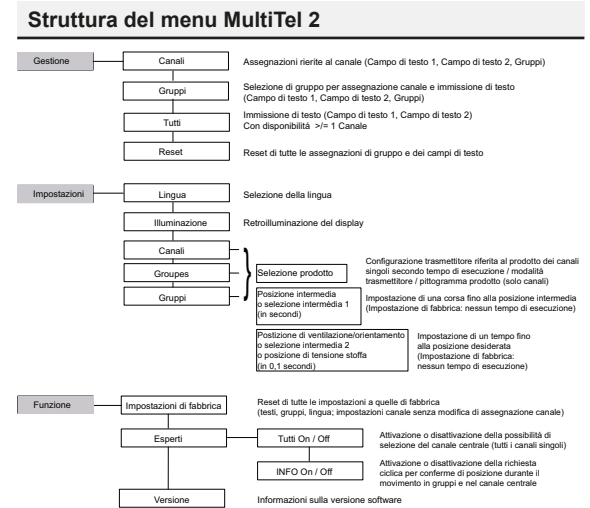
Struttura del menu MultiTel 2

Gestione

Canali
Assegnazioni ririte al canale (Campo di testo 1, Campo di testo 2, Gruppi)

Gruppi
Selezione di gruppo per assegnazione canale e immissione di testo (Campo di testo 1, Campo di testo 2, Gruppi)

Tutti
Immissione di testo (Campo di testo 1, Campo di testo 2)
Con disponibilità >/= 1 Canale

Reset
Reset di tutte le assegnazioni di gruppo e dei campi di testo

Impostazioni

Lingua
Selezione della lingua

Illuminazione
Retroilluminazione del display

Canali
Groupes
Gruppi
Selezione prodotto
Configurazione trasmettitore riferita al prodotto dei canali singoli secondo tempo di esecuzione / modalità trasmettitore / pittogramma prodotto (solo canali)

Posizione intermedia o selezione intermedia 1 (in secondi)
Impostazione di una corsa fino alla posizione intermedia (Impostazione di fabbrica: nessun tempo di esecuzione)

Postizione di ventilazione/orientamento o selezione intermedia 2 o posizione di tensione stoffa (in 0,1 secondi)
Impostazione di un tempo fino alla posizione desiderata (Impostazione di fabbrica: nessun tempo di esecuzione)

Funzione

Impostazioni di fabbrica
Reset di tutte le impostazioni a quelle di fabbrica (testi, gruppi, lingua; impostazioni canale senza modifica di assegnazione canale)

Esperti

Tutti On / Off
Attivazione o disattivazione della possibilità di selezione del canale centrale (tutti i canali singoli)

INFO On / Off
Attivazione o disattivazione della richiesta ciclica per conferme di posizione durante il movimento in gruppi e nel canale centrale

Versione
Informazioni sulla versione software